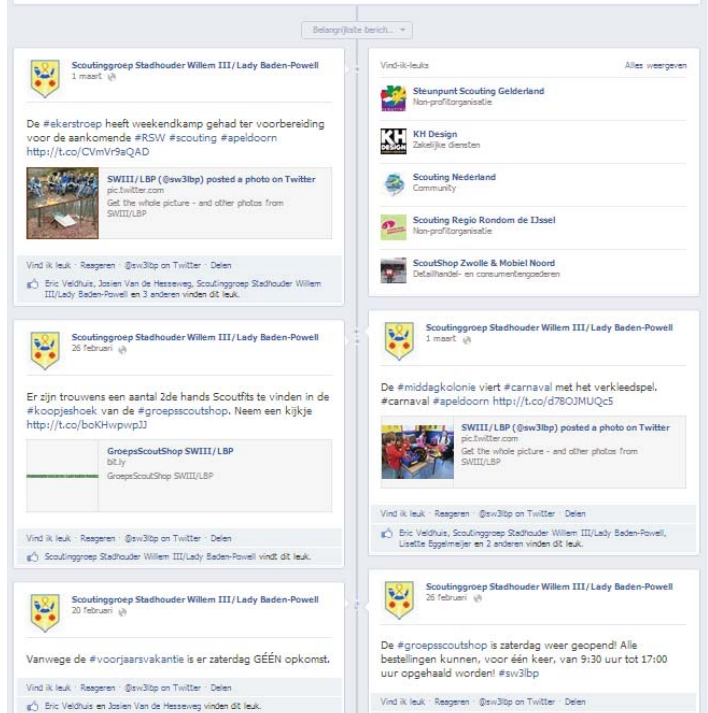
Belangrijkste bericht...

Scoutinggroep Stadhouder Willem III/Lady Baden-Powell
1 maart

De #ekerstroep heeft weekendkamp gehad ter voorbereiding voor de aankomende #RSW #scouting #apeldoorn http://t.co/CVmVr9aQAD

SWIII/LBP (@sw3lbp) posted a photo on Twitter
pic.twitter.com
Get the whole picture - and other photos from SWIII/LBP

Vind ik leuk · Reageren · @sw3lbp on Twitter · Delen
Eric Veldhuis, Josien Van de Hesseweg, Scoutinggroep Stadhouder Willem III/Lady Baden-Powell en 3 anderen vinden dit leuk.

Vind-ik-leuks
Alles weergeven

Steunpunt Scouting Gelderland
Non-profitorganisatie

KH Design
Zakelijke diensten

Scouting Nederland
Community

Scouting Regio Rondom de IJssel
Non-profitorganisatie

ScoutShop Zwolle & Mobiel Noord
Detailhandel- en consumentengoederen

Scoutinggroep Stadhouder Willem III/Lady Baden-Powell
26 februari

Er zijn trouwens een aantal 2de hands Scoutfits te vinden in de #koopjeshoek van de #groepsscoutshop. Neem een kijkje http://t.co/boKHwpwpJJ

GroepsScoutShop SWIII/LBP
bit.ly
GroepsScoutShop SWIII/LBP

Vind ik leuk · Reageren · @sw3lbp on Twitter · Delen
Scoutinggroep Stadhouder Willem III/Lady Baden-Powell vindt dit leuk.

Scoutinggroep Stadhouder Willem III/Lady Baden-Powell
1 maart

De #middagkolonie viert #carnaval met het verkleedspel. #carnaval #apeldoorn http://t.co/d78OJMUQc5

SWIII/LBP (@sw3lbp) posted a photo on Twitter
pic.twitter.com
Get the whole picture - and other photos from SWIII/LBP

Vind ik leuk · Reageren · @sw3lbp on Twitter · Delen
Eric Veldhuis, Scoutinggroep Stadhouder Willem III/Lady Baden-Powell, Lisette Eggelmeijer en 2 anderen vinden dit leuk.

Scoutinggroep Stadhouder Willem III/Lady Baden-Powell
20 februari

Vanwege de #voorjaarsvakantie is er zaterdag GÉÉN opkomst.

Vind ik leuk · Reageren · @sw3lbp on Twitter · Delen
Eric Veldhuis en Josien Van de Hesseweg vinden dit leuk.

Scoutinggroep Stadhouder Willem III/Lady Baden-Powell
26 februari

De #groepsscoutshop is zaterdag weer geopend! Alle bestellingen kunnen, voor één keer, van 9:30 uur tot 17:00 uur opgehaald worden! #sw3lbp

Vind ik leuk · Reageren · @sw3lbp on Twitter · Delen